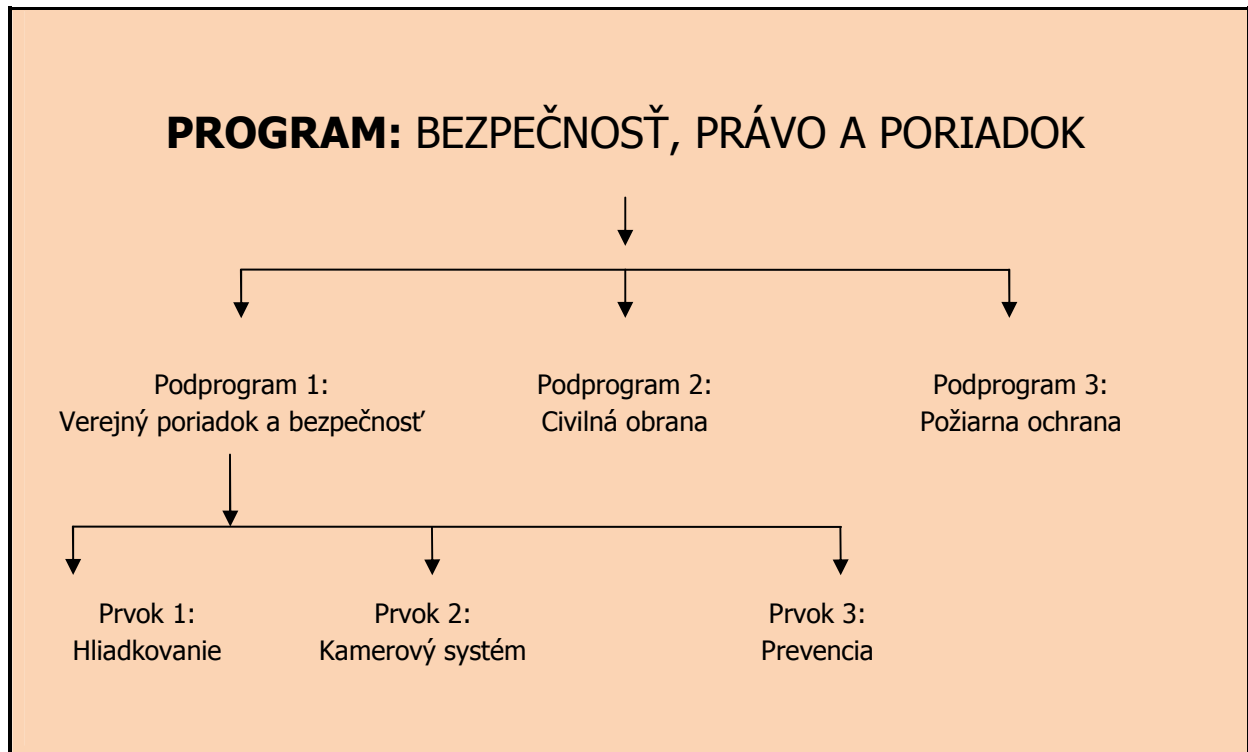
**PROGRAM:** BEZPEČNOSŤ, PRÁVO A PORIADOK

Podprogram 1:
Verejný poriadok a bezpečnosť

Podprogram 2:
Civilná obrana

Podprogram 3:
Požiarna ochrana

Prvok 1:
Hliadkovanie

Prvok 2:
Kamerový systém

Prvok 3:
Prevencia